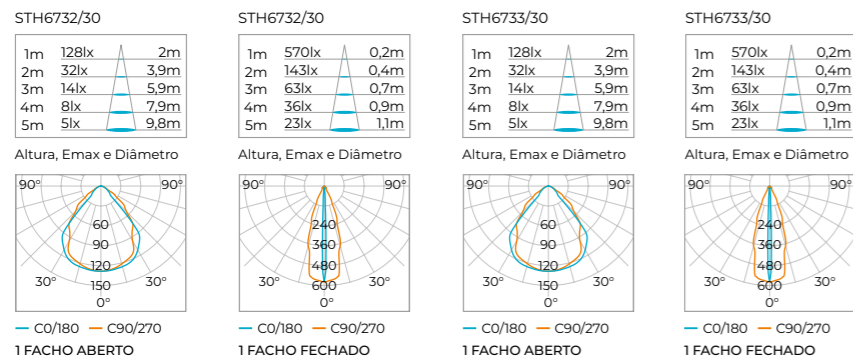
STH6732/30

| 1m | 128lx | 2m |
|---|---|---|
| 2m | 32lx | 3,9m |
| 3m | 14lx | 5,9m |
| 4m | 8lx | 7,9m |
| 5m | 5lx | 9,8m |

Altura, Emax e Diâmetro

90° 90° 60 90 120 150 30° 30° 0°

C0/180 C90/270

1 FACHO ABERTO

STH6732/30

| 1m | 570lx | 0,2m |
|---|---|---|
| 2m | 143lx | 0,4m |
| 3m | 63lx | 0,7m |
| 4m | 36lx | 0,9m |
| 5m | 23lx | 1,1m |

Altura, Emax e Diâmetro

90° 90° 240 360 480 600 30° 30° 0°

C0/180 C90/270

1 FACHO FECHADO

STH6733/30

| 1m | 128lx | 2m |
|---|---|---|
| 2m | 32lx | 3,9m |
| 3m | 14lx | 5,9m |
| 4m | 8lx | 7,9m |
| 5m | 5lx | 9,8m |

Altura, Emax e Diâmetro

90° 90° 60 90 120 150 30° 30° 0°

C0/180 C90/270

1 FACHO ABERTO

STH6733/30

| 1m | 570lx | 0,2m |
|---|---|---|
| 2m | 143lx | 0,4m |
| 3m | 63lx | 0,7m |
| 4m | 36lx | 0,9m |
| 5m | 23lx | 1,1m |

Altura, Emax e Diâmetro

90° 90° 240 360 480 600 30° 30° 0°

C0/180 C90/270

1 FACHO FECHADO